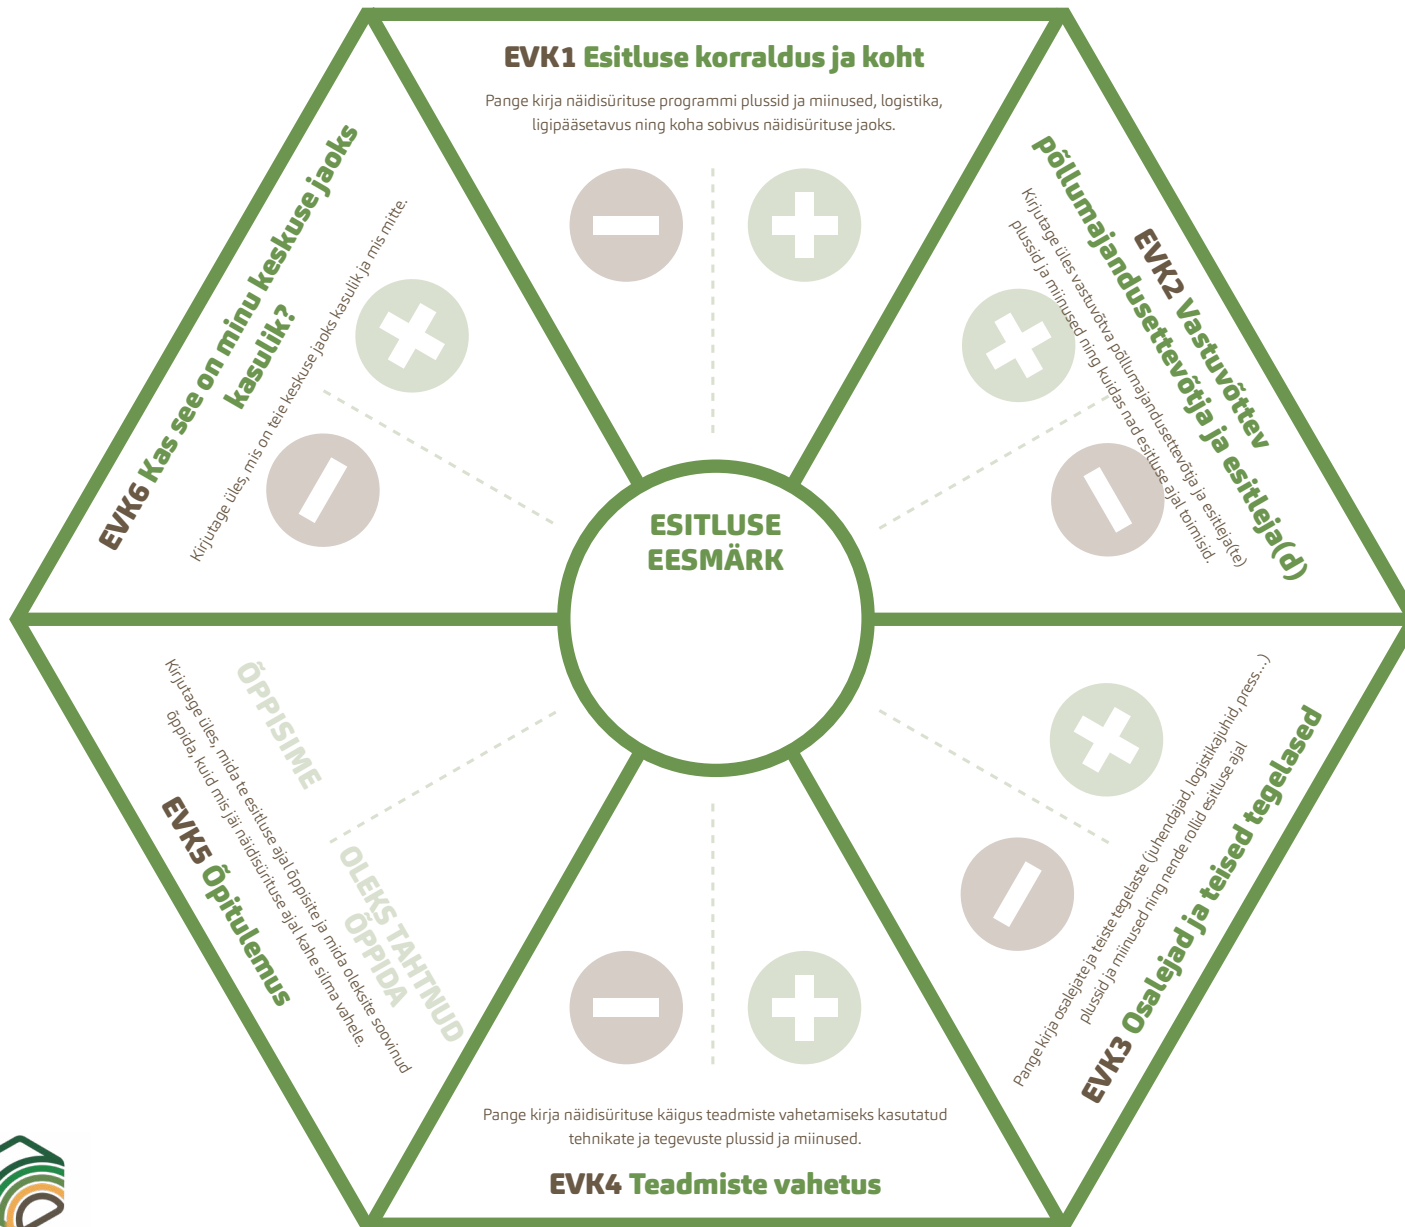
EVK1 Esitluse korraldus ja koht

Pange kirja näidisürituse programmi plussid ja miinused, logistika, ligipääsetavus ning koha sobivus näidisürituse jaoks.

EVK2 Vastuvõttev põllumajandusettevõtja ja esitleja(d)

Kirjutage üles vastuvõtva põllumajandusettevõtja ja esitleja(te) plussid ja miinused ning kuidas nad esitluse ajal toimisid.

EVK3 Osalejad ja teised tegelased

Pange kirja osalejate ja teiste tegelaste (juhendajad, logistikajuhid, press...) plussid ja miinused ning nende rollid esitluse ajal

EVK4 Teadmiste vahetus

Pange kirja näidisürituse käigus teadmiste vahetamiseks kasutatud tehnikate ja tegevuste plussid ja miinused.

EVK5 Õpitulemus

Kirjutage üles, mida te esitluse ajal õppisite ja mida oleksite soovinud õppida, kuid mis jäi näidisürituse ajal kahe silma vahele.

ÕPPISIME

OLEKS TAHTNUD ÕPPIDA

EVK6 Kas see on minu keskuse jaoks kasulik?

Kirjutage üles, mis on teie keskuse jaoks kasulik ja mis mitte.

ESITLUSE EESMÄRK